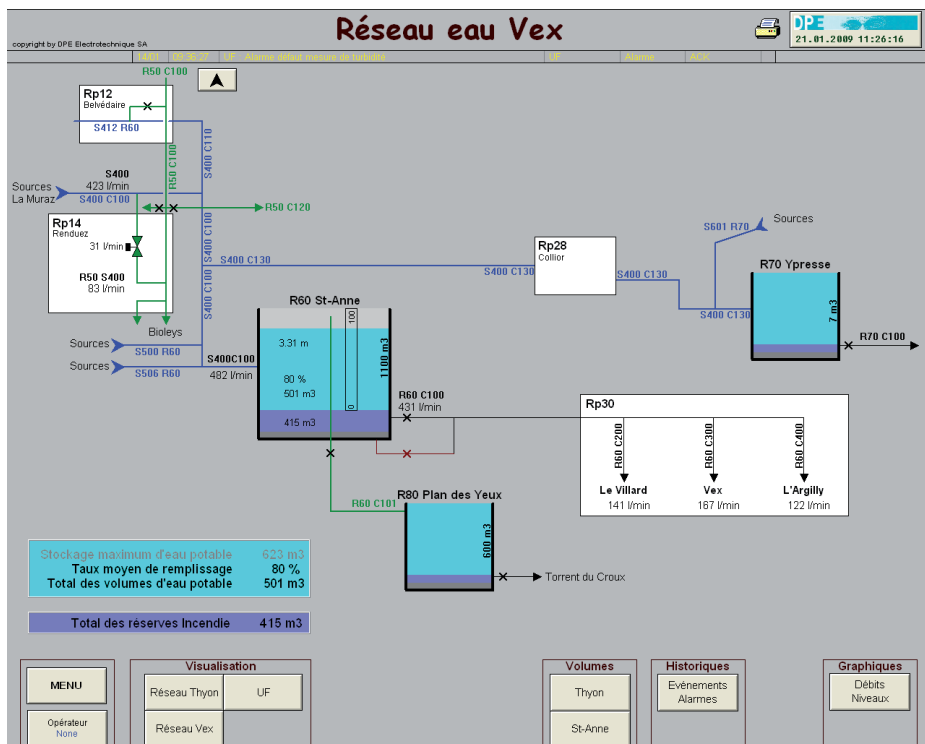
copyright by DPE Electrotechnique SA

Réseau eau Vex

DPE
21.01.2009 11:26:16

14/01 09:56:22 UF Alarme défaut mesure de turbidité UF Alarme ACK

R50 C100

Rp12
Belvédaire
S412 R60

R50 C100
S400 C110

S400
Sources 423 l/min
La Muraz S400 C100

R50 C120

Rp14
Renduez
31 l/min

R50 S400
83 l/min

S400 C100
S400 C100

S400 C130

Bioleys

Sources S500 R60
Sources S506 R60

S400C100
482 l/min

R60 St-Anne
100
3.31 m
80 %
501 m3
1100 m3
0
415 m3

R60 C100
431 l/min

Rp28
Collior
S400 C130
S400 C130
S400 C130

S601 R70
Sources

R70 Ypresse
7 m3
R70 C100

Rp30
R60 C200
R60 C300
R60 C400
Le Villard 141 l/min
Vex 167 l/min
L'Argilly 122 l/min

R60 C101
R80 Plan des Yeux
600 m3
Torrent du Croux

Stockage maximum d'eau potable 623 m3
Taux moyen de remplissage 80 %
Total des volumes d'eau potable 501 m3

Total des réserves Incendie 415 m3

MENU
Opérateur
None

Visualisation
Réseau Thyon
UF
Réseau Vex

Volumes
Thyon
St-Anne

Historiques
Evènements
Alarmes

Graphiques
Débits
Niveaux